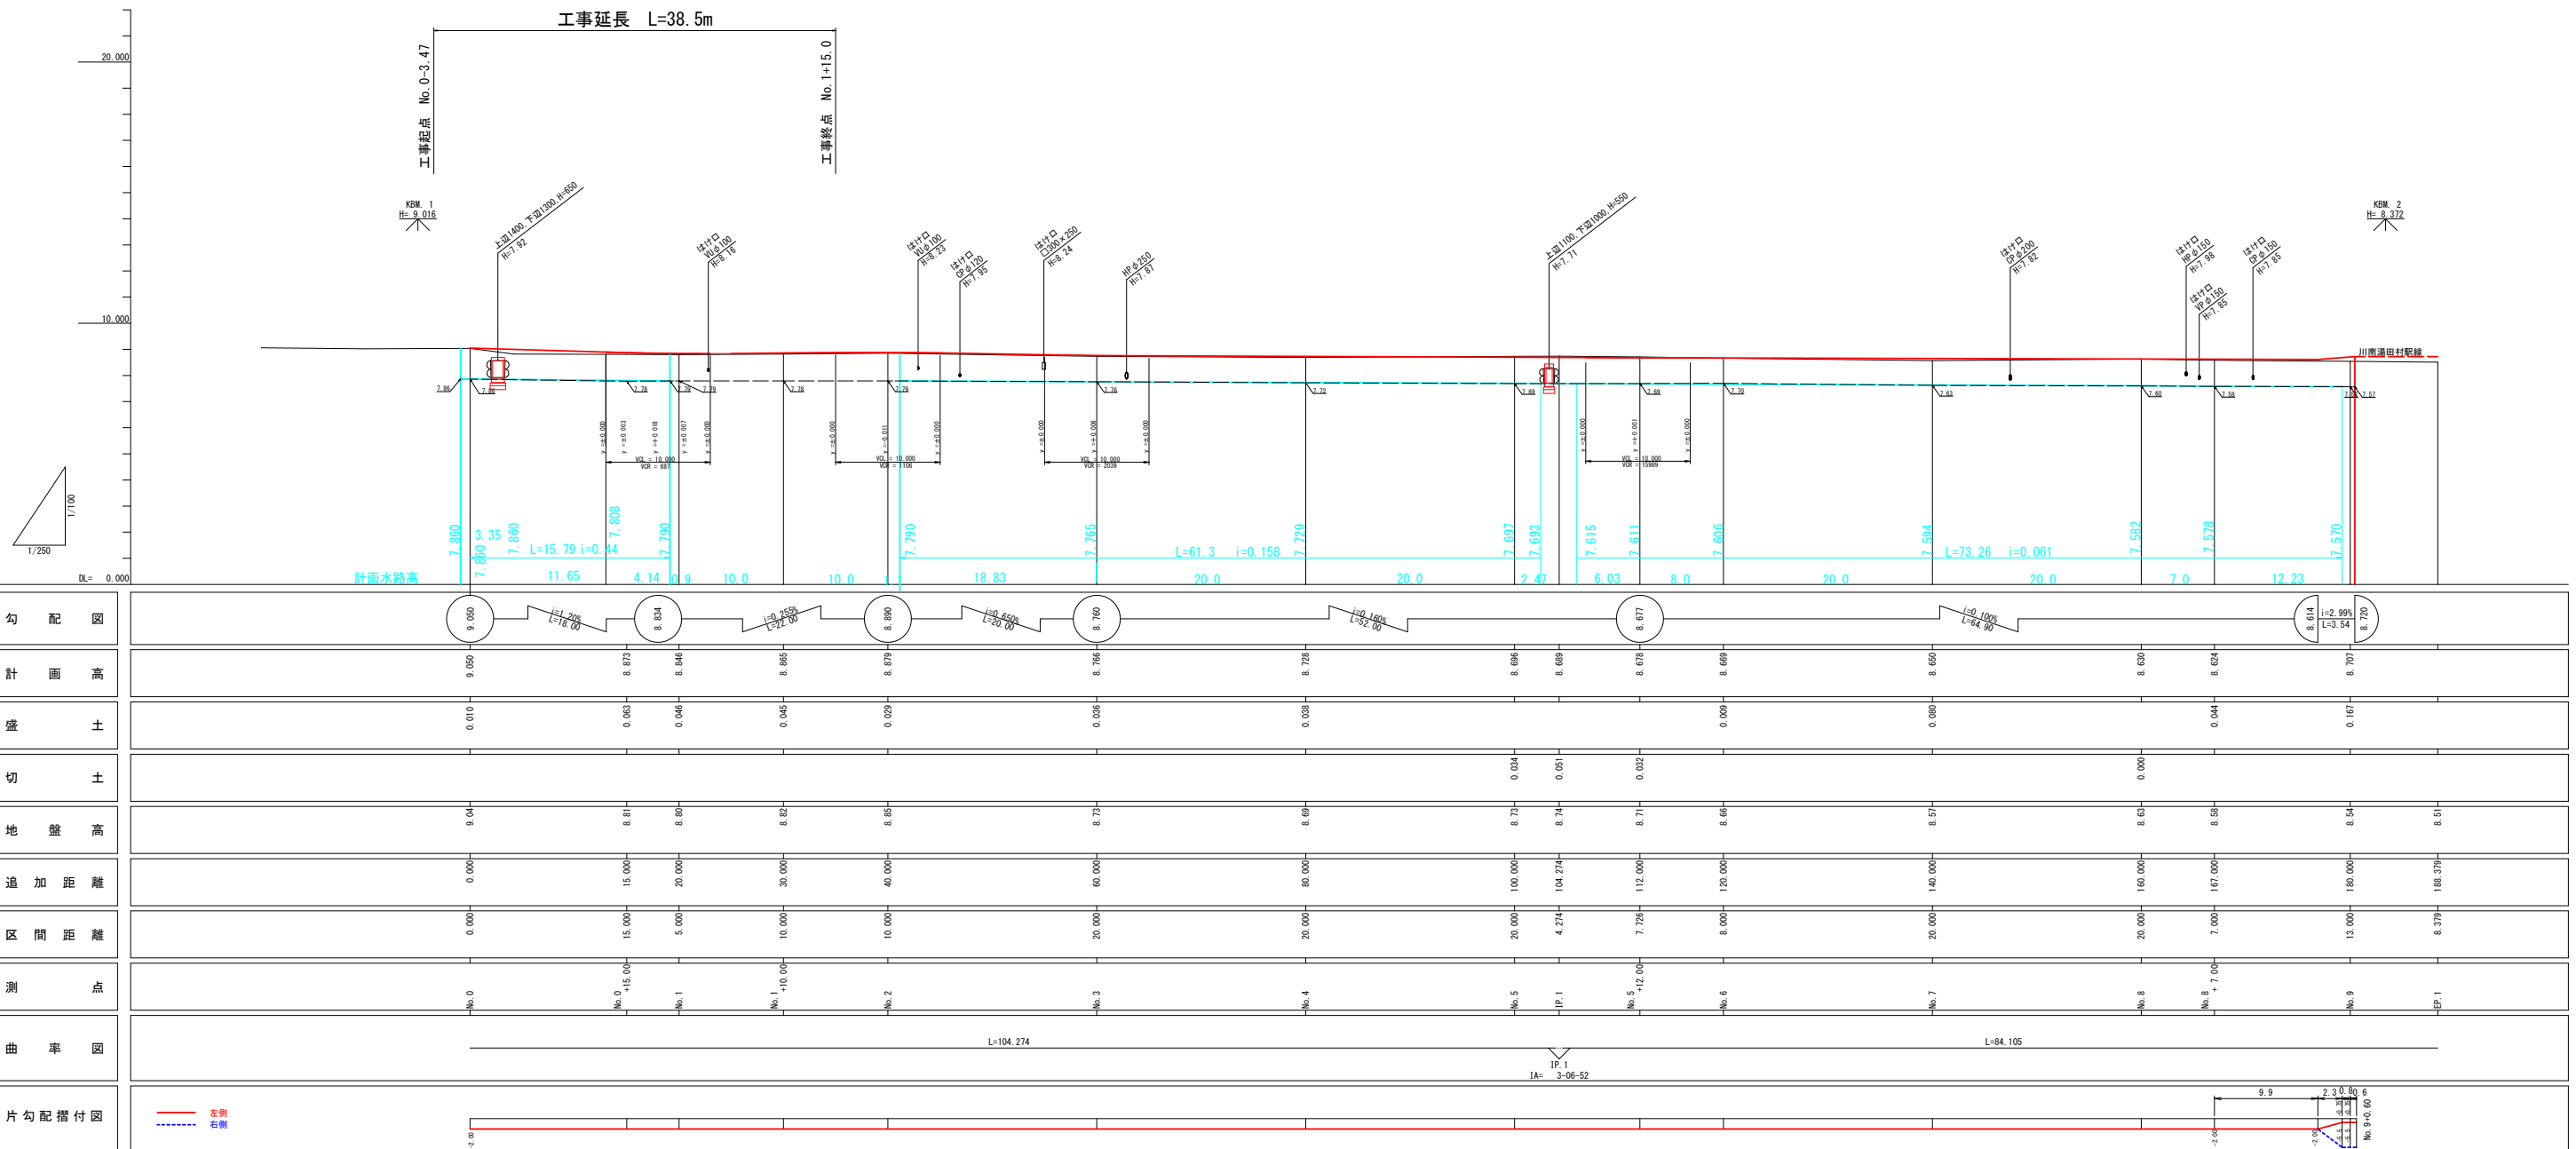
工事延長 L=38.5m

工事起点 No.0-3.47

工事終点 No.1+15.0

20.000

10.000

DL= 0.000

1/100

1/250

KBM. 1
H= 9.016

KBM. 2
H= 8.372

上辺1400,下辺1300,H=650
H=7.92

はけ口
VU φ100
H=8.16

はけ口
VU φ100
H=8.23

はけ口
CP φ120
H=7.95

はけ口
□300×250
H=8.24

HP φ250
H=7.87

上辺1100,下辺1000,H=550
H=7.71

はけ口
CP φ200
H=7.82

はけ口
HP φ150
H=7.98

はけ口
VP φ150
H=7.85

はけ口
CP φ150
H=7.85

川南湯田村駅線

VCL = 10.000
VCR = 687

VCL = 10.000
VCR = 1106

VCL = 10.000
VCR = 2039

VCL = 10.000
VCR = 15989

計画水路高

7.860 3.35 7.860 L=15.79 i=0.44 7.808 7.790 7.790 7.765 L=61.3 i=0.158 7.729 7.697 7.693 7.615 7.611 7.606 7.594 L=73.26 i=0.061 7.582 7.578 7.570

11.65 4.14 0.9 10.0 10.0 18.83 20.0 20.0 2.47 6.03 8.0 20.0 20.0 7.0 12.23

| 勾配図 | 9.050 | i=1.20% L=18.00 | 8.834 | i=0.255% L=22.00 | 8.890 | i=0.650% L=20.00 | 8.760 | i=0.160% L=52.00 | 8.677 | i=0.100% L=64.90 | 8.614 i=2.99% L=3.54 8.720 |
|---|---|---|---|---|---|---|---|---|---|---|---|

| 計画高 | 9.050 | 8.873 | 8.846 | 8.865 | 8.879 | 8.766 | 8.728 | 8.696 | 8.689 | 8.678 | 8.669 | 8.650 | 8.630 | 8.624 | 8.707 | |
|---|---|---|---|---|---|---|---|---|---|---|---|---|---|---|---|---|
| 盛土 | 0.010 | 0.063 | 0.046 | 0.045 | 0.029 | 0.036 | 0.038 | | | | 0.009 | 0.080 | | 0.044 | 0.167 | |
| 切土 | | | | | | | | 0.034 | 0.051 | 0.032 | | | 0.000 | | | |
| 地盤高 | 9.04 | 8.81 | 8.80 | 8.82 | 8.85 | 8.73 | 8.69 | 8.73 | 8.74 | 8.71 | 8.66 | 8.57 | 8.63 | 8.58 | 8.54 | 8.51 |
| 追加距離 | 0.000 | 15.000 | 20.000 | 30.000 | 40.000 | 60.000 | 80.000 | 100.000 | 104.274 | 112.000 | 120.000 | 140.000 | 160.000 | 167.000 | 180.000 | 188.379 |
| 区間距離 | 0.000 | 15.000 | 5.000 | 10.000 | 10.000 | 20.000 | 20.000 | 20.000 | 4.274 | 7.726 | 8.000 | 20.000 | 20.000 | 7.000 | 13.000 | 8.379 |
| 測点 | No.0 | No.0 +15.00 | No.1 | No.1 +10.00 | No.2 | No.3 | No.4 | No.5 | IP.1 | No.5 +12.00 | No.6 | No.7 | No.8 | No.8 +7.00 | No.9 | EP.1 |

曲率図
L=104.274
IP.1
IA= 3-06-52
L=84.105

片勾配摺付図
左側
右側
9.9 2.3 0.8 0.6
-2.00 -2.00 -2.00
No.9+0.60